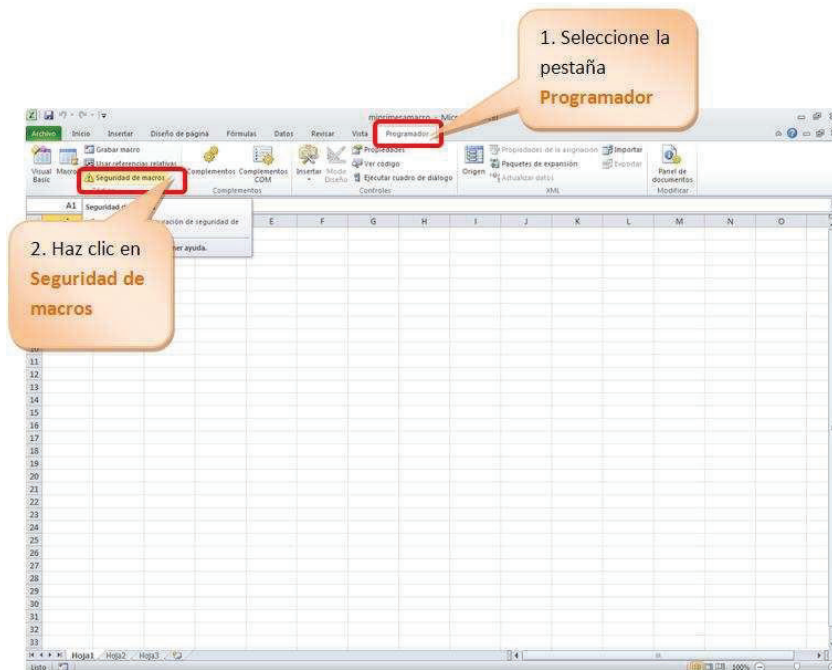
1. Seleccione la pestaña Programador

miprimeramacro - Mic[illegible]

Archivo Inicio Insertar Diseño de página Fórmulas Datos Revisar Vista Programador

Visual Basic Macros Grabar macro Usar referencias relativas Seguridad de macros

Complementos Complementos COM
Complementos

Insertar Modo Diseño Propiedades Ver código Ejecutar cuadro de diálogo
Controles

Origen Propiedades de la asignación Paquetes de expansión Actualizar datos Importar Exportar
XML

Panel de documentos
Modificar

A1 Seguridad d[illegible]

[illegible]ración de seguridad de

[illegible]ner ayuda.

2. Haz clic en Seguridad de macros

| | E | F | G | H | I | J | K | L | M | N | O |
|---|---|---|---|---|---|---|---|---|---|---|---|

10
11
12
13
14
15
16
17
18
19
20
21
22
23
24
25
26
27
28
29
30
31
32
33

Hoja1 Hoja2 Hoja3
Listo
100%